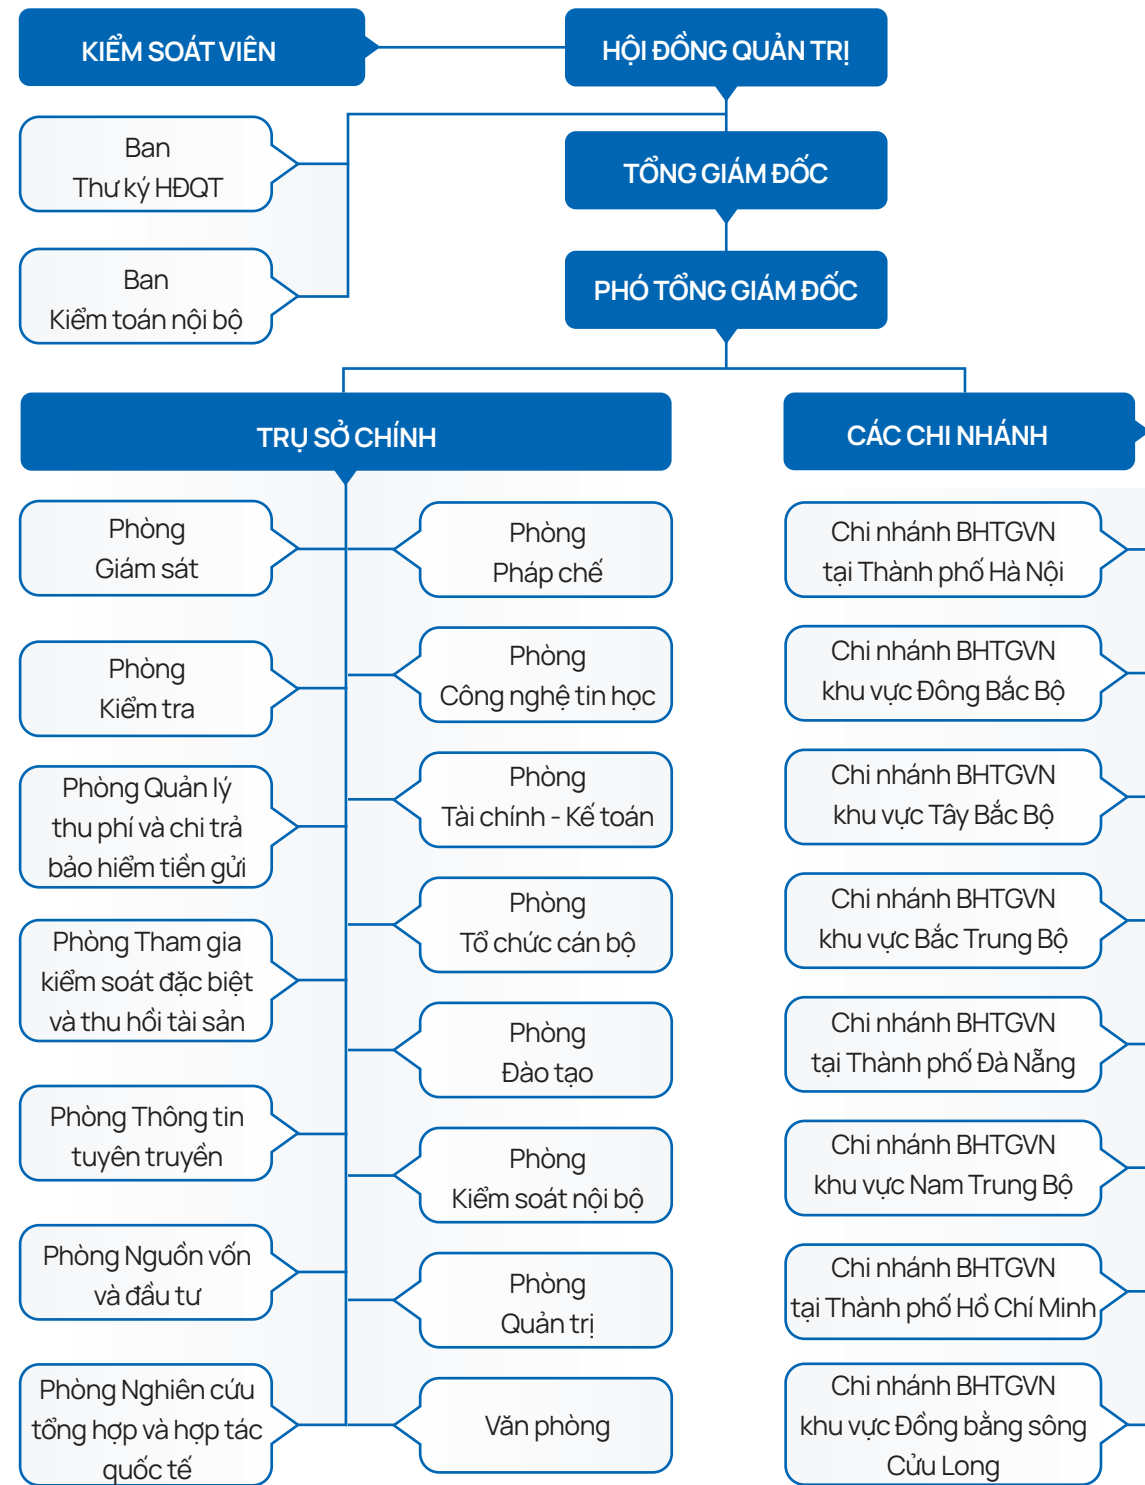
KIỂM SOÁT VIÊN

HỘI ĐỒNG QUẢN TRỊ

Ban Thư ký HĐQT

TỔNG GIÁM ĐỐC

Ban Kiểm toán nội bộ

PHÓ TỔNG GIÁM ĐỐC

TRỤ SỞ CHÍNH

CÁC CHI NHÁNH

Phòng Giám sát

Phòng Pháp chế

Chi nhánh BHTGVN tại Thành phố Hà Nội

Phòng Kiểm tra

Phòng Công nghệ tin học

Chi nhánh BHTGVN khu vực Đông Bắc Bộ

Phòng Quản lý thu phí và chi trả bảo hiểm tiền gửi

Phòng Tài chính - Kế toán

Chi nhánh BHTGVN khu vực Tây Bắc Bộ

Phòng Tổ chức cán bộ

Chi nhánh BHTGVN khu vực Bắc Trung Bộ

Phòng Tham gia kiểm soát đặc biệt và thu hồi tài sản

Phòng Đào tạo

Chi nhánh BHTGVN tại Thành phố Đà Nẵng

Phòng Thông tin tuyên truyền

Phòng Kiểm soát nội bộ

Chi nhánh BHTGVN khu vực Nam Trung Bộ

Phòng Nguồn vốn và đầu tư

Phòng Quản trị

Chi nhánh BHTGVN tại Thành phố Hồ Chí Minh

Phòng Nghiên cứu tổng hợp và hợp tác quốc tế

Văn phòng

Chi nhánh BHTGVN khu vực Đồng bằng sông Cửu Long